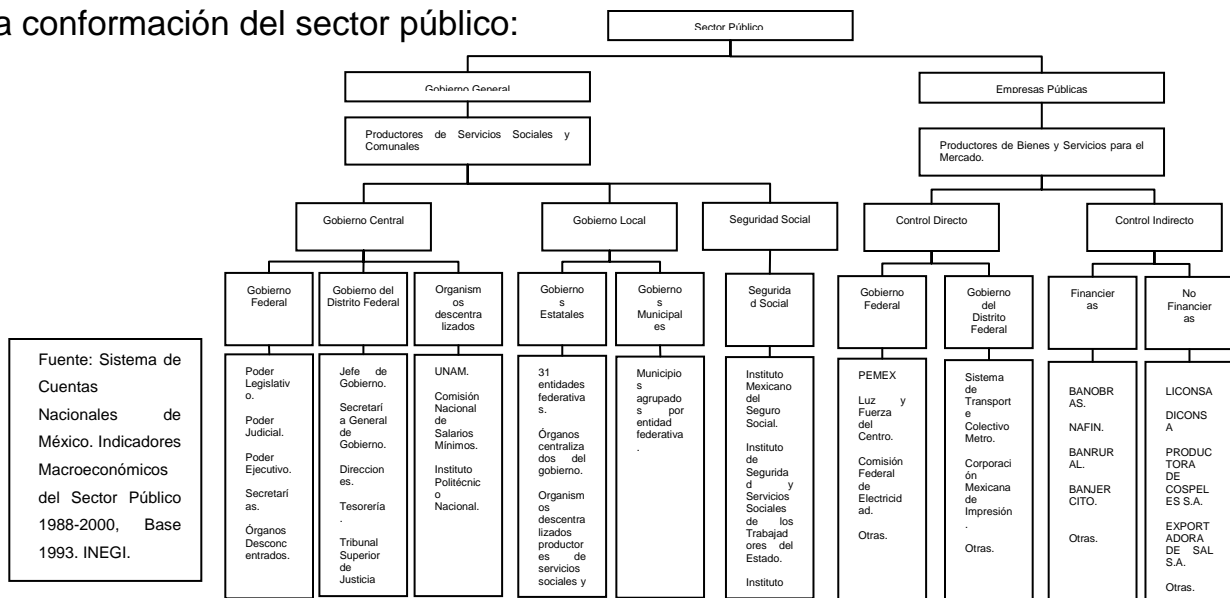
a conformación del sector público:

Sector Público

Gobierno General

Empresas Públicas

Productores de Servicios Sociales y Comunales

Productores de Bienes y Servicios para el Mercado.

Gobierno Central

Gobierno Local

Seguridad Social

Control Directo

Control Indirecto

Gobierno Federal

Gobierno del Distrito Federal

Organismos descentralizados

Gobiernos Estatales

Gobiernos Municipales

Seguridad Social

Gobierno Federal

Gobierno del Distrito Federal

Financieras

No Financieras

Fuente: Sistema de Cuentas Nacionales de México. Indicadores Macroeconómicos del Sector Público 1988-2000, Base 1993. INEGI.

Poder Legislativo.
Poder Judicial.
Poder Ejecutivo.
Secretarías.
Órganos Desconcentrados.

Jefe de Gobierno.
Secretaría General de Gobierno.
Direcciones.
Tesorería.
Tribunal Superior de Justicia

UNAM.
Comisión Nacional de Salarios Mínimos.
Instituto Politécnico Nacional.

31 entidades federativas.
Órganos centralizados del gobierno.
Organismos descentralizados productores de servicios sociales y

Municipios agrupados por entidad federativa.

Instituto Mexicano del Seguro Social.
Instituto de Seguridad y Servicios Sociales de los Trabajadores del Estado.
Instituto

PEMEX
Luz y Fuerza del Centro.
Comisión Federal de Electricidad.
Otras.

Sistema de Transporte Colectivo Metro.
Corporación Mexicana de Impresión.
Otras.

BANOBRAS.
NAFIN.
BANRURAL.
BANJERCITO.
Otras.

LICONSA
DICONSA
PRODUCTORA DE COSPELES S.A.
EXPORTADORA DE SAL S.A.
Otras.